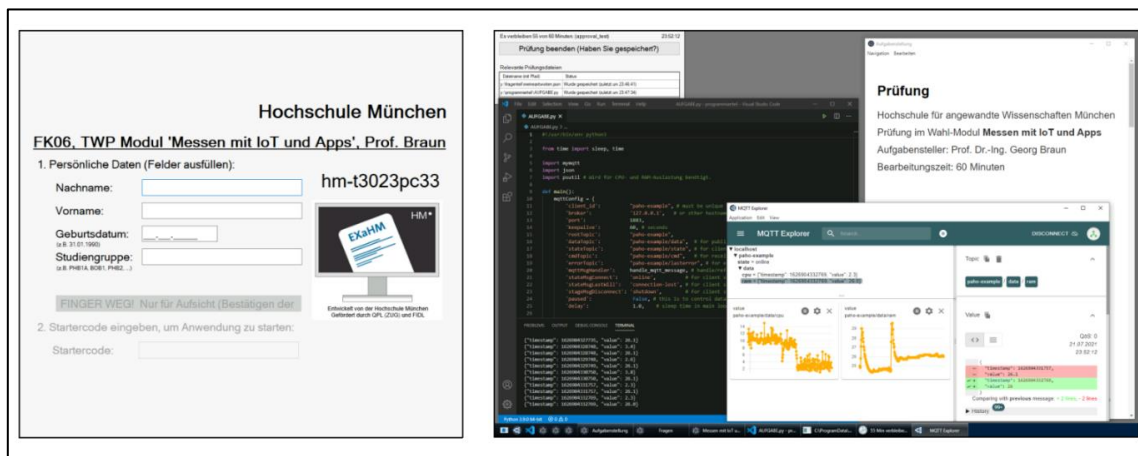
Hochschule München

FK06, TWP Modul 'Messen mit IoT und Apps', Prof. Braun

1. Persönliche Daten (Felder ausfüllen):

Nachname:

Vorname:

Geburtsdatum:
(z.B. 31.01.1990)

__.__.____

Studiengruppe:
(z.B. PHB1A, BOB1, PHB2, ...)

hm-t3023pc33

HM

EXaHM

Entwickelt von der Hochschule München
Gefördert durch QPL (ZUG) und FIDL

FINGER WEG! Nur für Aufsicht (Bestätigen der

2. Startercode eingeben, um Anwendung zu starten:

Startercode:

Es verbleiben 55 von 60 Minuten (approval_test) 23:02:12

Prüfung beenden (Haben Sie gespeichert?)

Relevante Prüfungsdateien

AUFGABE.py - programmiertest - Visual Studio Code

import mymqtt
import json
import psutil

def main():
    mqttConfig = {

PROBLEMS OUTPUT DEBUG CONSOLE TERMINAL

Aufgabenstellung

Navigation Bearbeiten

Prüfung

Hochschule für angewandte Wissenschaften München

Prüfung im Wahl-Modul Messen mit IoT und Apps

Aufgabensteller: Prof. Dr.-Ing. Georg Braun

Bearbeitungszeit: 60 Minuten

MQTT Explorer

Application Edit View

MQTT Explorer

DISCONNECT

localhost
paho-example
state = online
data

Topic

paho-example data raw

Value

QoS: 0
21.07.2021
23:02:12

Comparing with previous message

History

Aufgabenstellung Fragen Messen mit IoT u... AUFGABE.py - pr... C:\ProgramData\... 55 Min verbleibe... MQTT Explorer